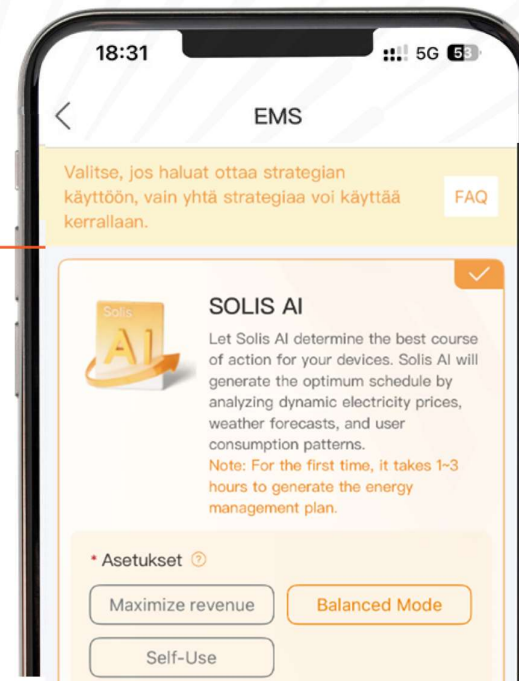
18:31

5G 53

EMS

Valitse, jos haluat ottaa strategian käyttöön, vain yhtä strategiaa voi käyttää kerrallaan.

FAQ

Solis

AI

SOLIS AI

Let Solis AI determine the best course of action for your devices. Solis AI will generate the optimum schedule by analyzing dynamic electricity prices, weather forecasts, and user consumption patterns.
Note: For the first time, it takes 1~3 hours to generate the energy management plan.

* Asetukset ?

Maximize revenue

Balanced Mode

Self-Use